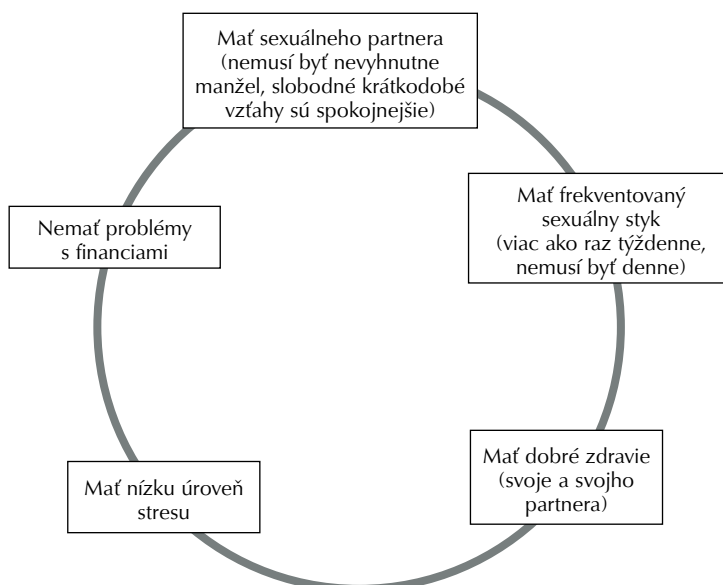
Mať sexuálneho partnera (nemusí byť nevyhnutne manžel, slobodné krátkodobé vzťahy sú spokojnejšie)

Mať frekventovaný sexuálny styk (viac ako raz týždenne, nemusí byť denne)

Mať dobré zdravie (svoje a svojho partnera)

Mať nízku úroveň stresu

Nemať problémy s financiami